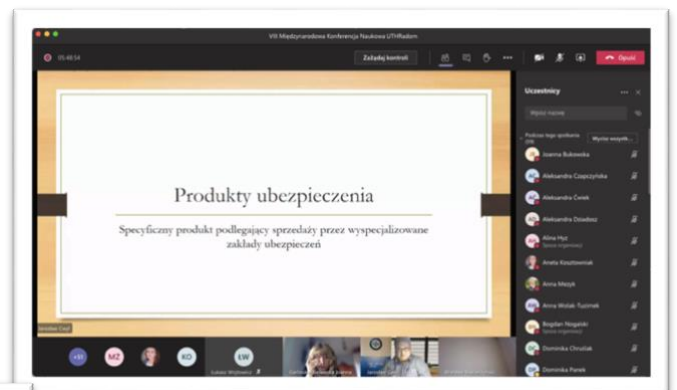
VIII Międzynarodowa Konferencja Naukowa UTHRadom

05:48:54

Zażądaj kontroli

Opuść

Uczestnicy

Wpisz nazwę

Podczas tego spotkania

Wycisz wszystk...

Joanna Bukowska

Aleksandra Czapczyńska

Aleksandra Ćwiek

Aleksandra Dziadosz

Alina Hyz

Aneta Kosztowniak

Anna Miezyk

Anna Wolak-Tuzimek

Bogdan Nogalski

Dominika Chruślak

Dominika Pastek

Produkty ubezpieczenia

Specyficzny produkt podlegający sprzedaży przez wyspecjalizowane zakłady ubezpieczeń

Jarosław Ciuć

+51

MZ

KO

ŁW

Łukasz Wróblewski

Jarosław Ciuć